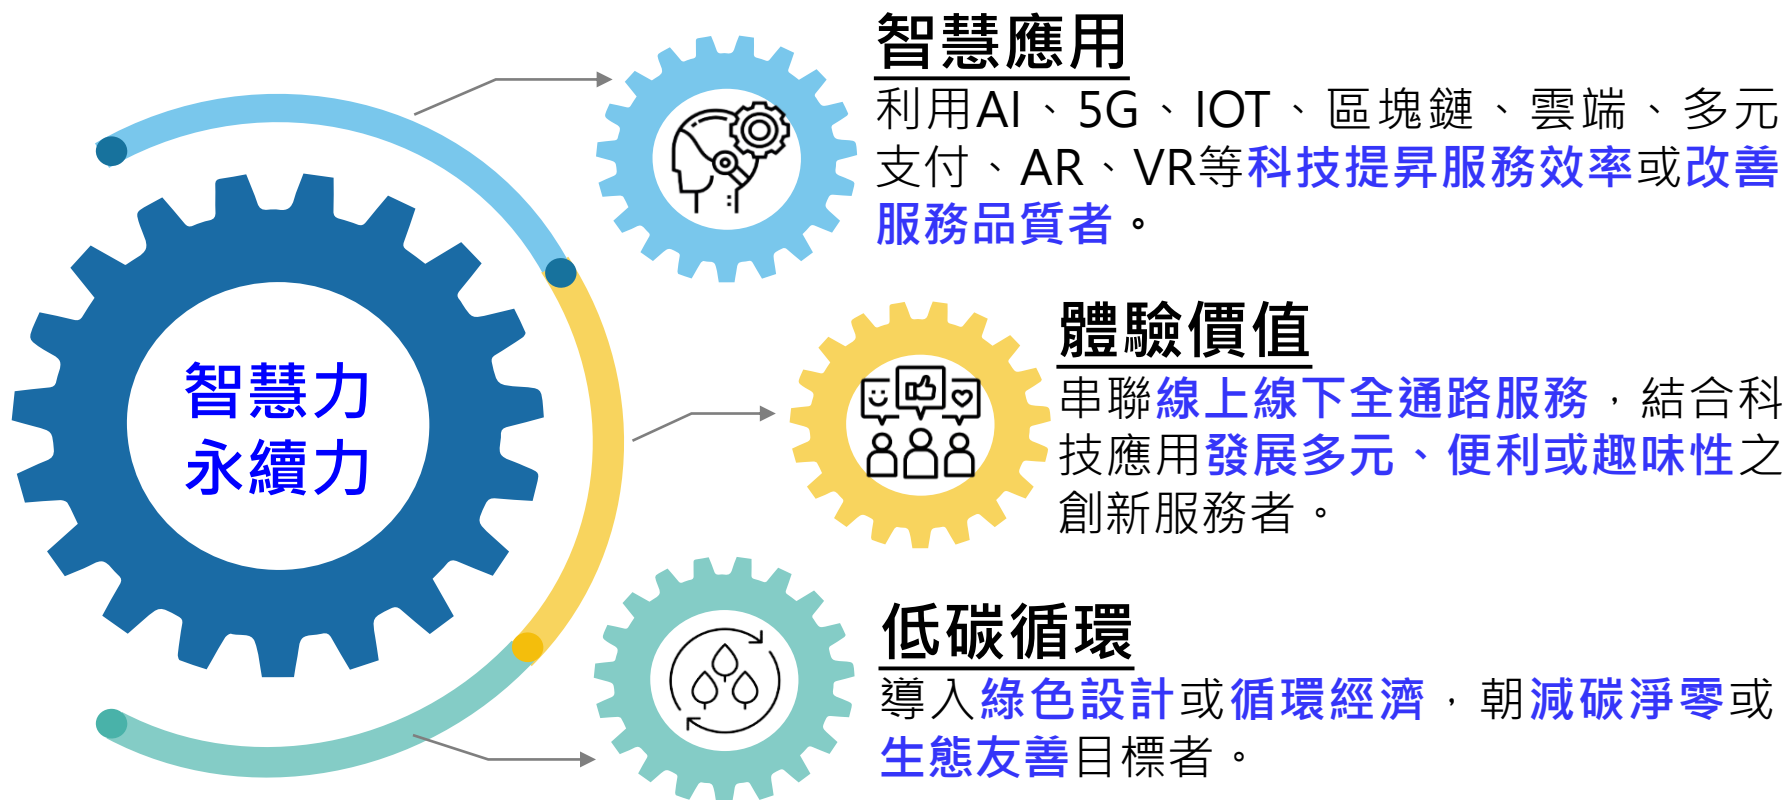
智慧力
永續力

智慧應用
利用AI、5G、IOT、區塊鏈、雲端、多元支付、AR、VR等科技提昇服務效率或改善服務品質者。

體驗價值
串聯線上線下全通路服務，結合科技應用發展多元、便利或趣味性之創新服務者。

低碳循環
導入綠色設計或循環經濟，朝減碳淨零或生態友善目標者。